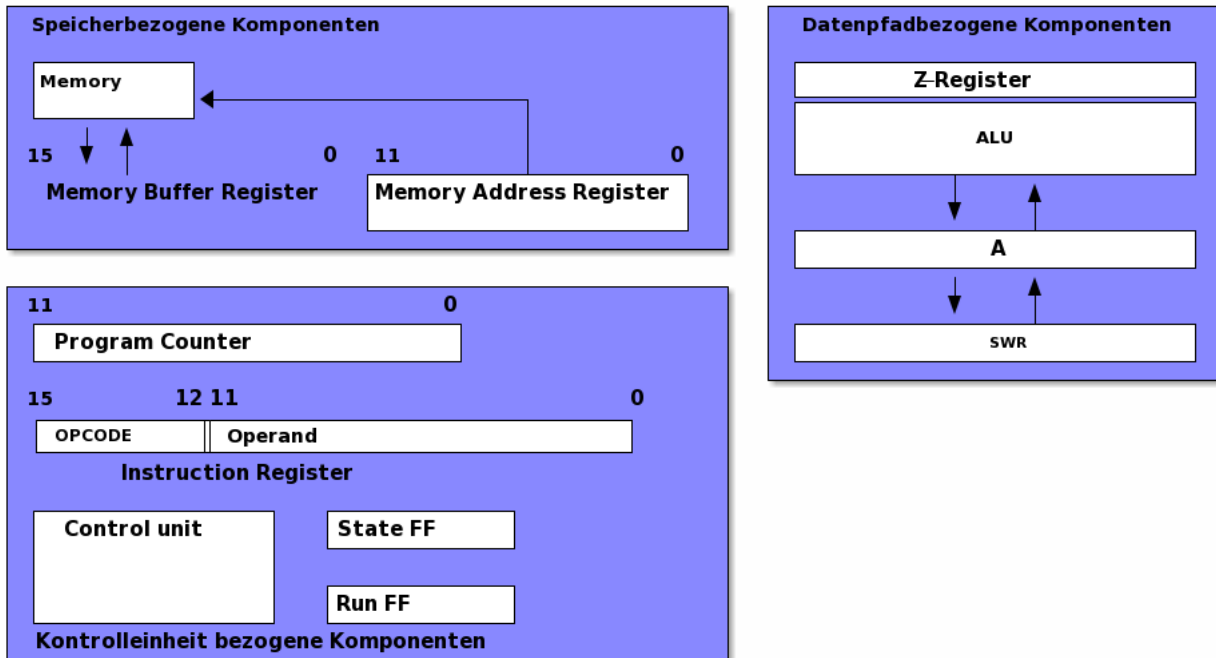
Speicherbezogene Komponenten

Memory

15

0

11

0

Memory Buffer Register

Memory Address Register

Datenpfadbezogene Komponenten

Z-Register

ALU

A

SWR

11

0

Program Counter

15

12 11

0

OPCODE

Operand

Instruction Register

Control unit

State FF

Run FF

Kontrolleinheit bezogene Komponenten